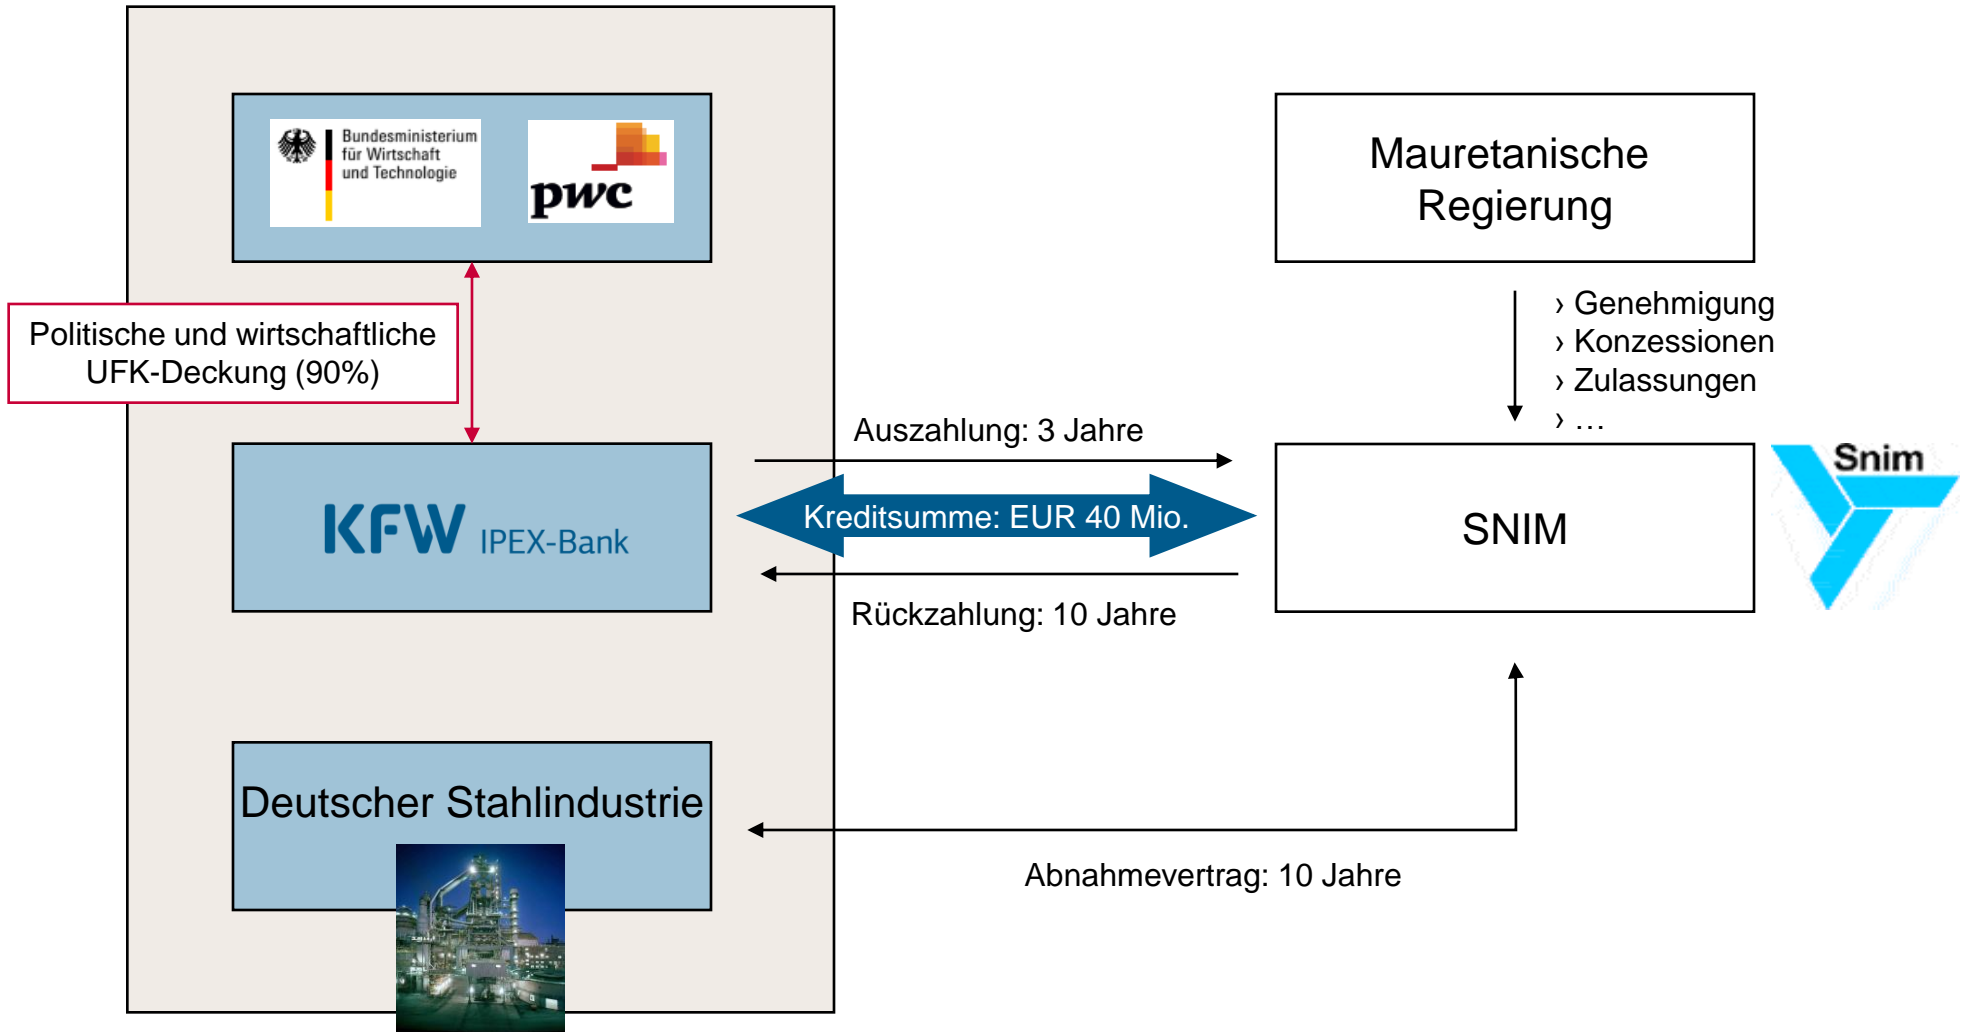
Bundesministerium für Wirtschaft und Technologie

pwc

Mauretanische Regierung

Politische und wirtschaftliche UFK-Deckung (90%)

› Genehmigung
› Konzessionen
› Zulassungen
› …

Auszahlung: 3 Jahre

KFW IPEX-Bank

Kreditsumme: EUR 40 Mio.

SNIM

Snim

Rückzahlung: 10 Jahre

Deutscher Stahlindustrie

Abnahmevertrag: 10 Jahre